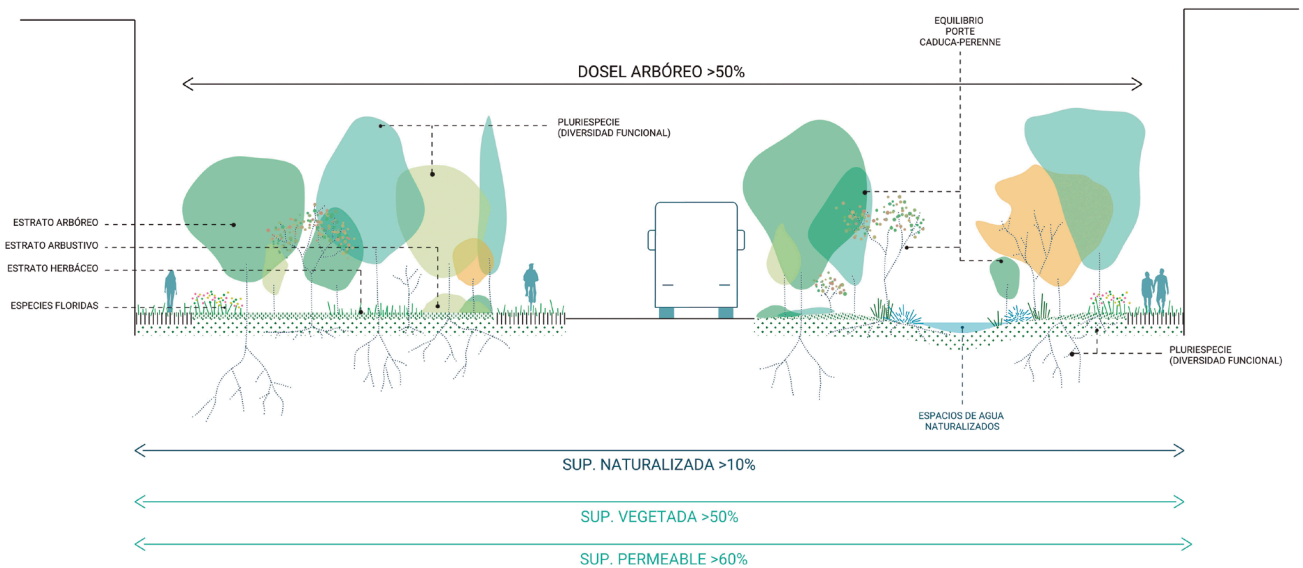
EQUILIBRIO
PORTE
CADUCA-PERENNE

DOSEL ARBÓREO >50%

PLURIESPECIE
(DIVERSIDAD FUNCIONAL)

ESTRATO ARBÓREO
ESTRATO ARBUSTIVO
ESTRATO HERBÁCEO
ESPECIES FLORIDAS

PLURIESPECIE
(DIVERSIDAD FUNCIONAL)

ESPACIOS DE AGUA
NATURALIZADOS

SUP. NATURALIZADA >10%

SUP. VEGETADA >50%

SUP. PERMEABLE >60%